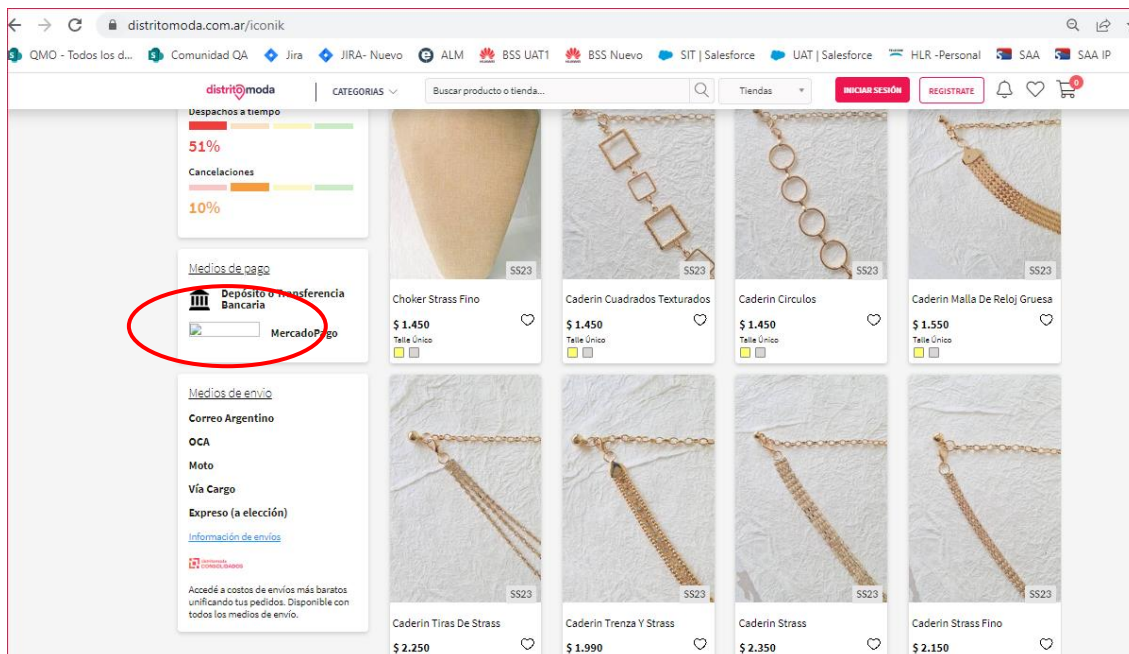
distritomoda.com.ar/iconik

QMO - Todos los d... Comunidad QA Jira JIRA- Nuevo ALM BSS UAT1 BSS Nuevo SIT | Salesforce UAT | Salesforce HLR -Personal SAA SAA IP

distritomoda CATEGORIAS Buscar producto o tienda... Tiendas INICIAR SESIÓN REGISTRATE 0

Despachos a tiempo
51%
Cancelaciones
10%

Medios de pago
Depósito o Transferencia Bancaria
MercadoPago

Medios de envío
Correo Argentino
OCA
Moto
Vía Cargo
Expreso (a elección)
Información de envíos

Accedé a costos de envíos más baratos unificando tus pedidos. Disponible con todos los medios de envío.

SS23
Choker Strass Fino
$ 1.450
Talle Único

SS23
Caderin Cuadrados Texturados
$ 1.450
Talle Único

SS23
Caderin Circulos
$ 1.450
Talle Único

SS23
Caderin Malla De Reloj Gruesa
$ 1.550
Talle Único

SS23
Caderin Tiras De Strass
$ 2.250

SS23
Caderin Trenza Y Strass
$ 1.990

SS23
Caderin Strass
$ 2.350

SS23
Caderin Strass Fino
$ 2.150